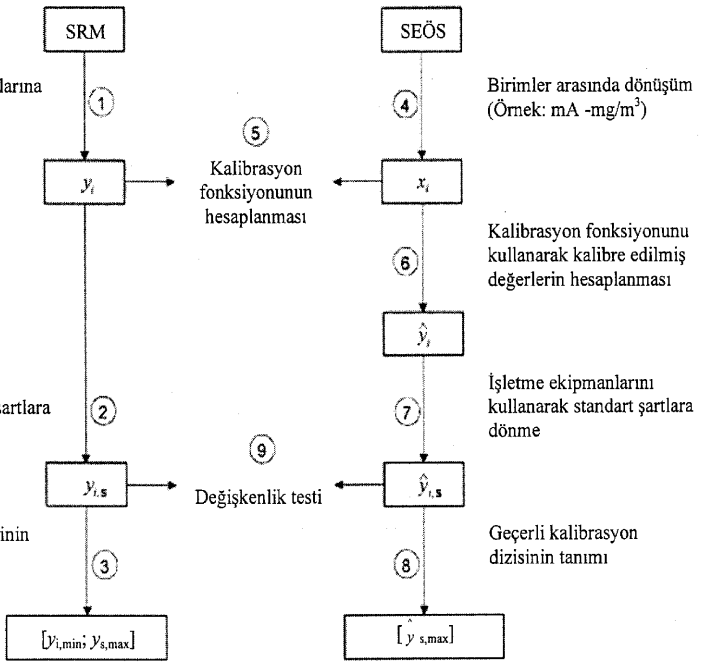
SRM

SEÖS

ularına

1

4

Birimler arasında dönüşüm (Örnek: mA -mg/m$^3$)

5

Kalibrasyon fonksiyonunun hesaplanması

$y_i$

$x_i$

Kalibrasyon fonksiyonunu kullanarak kalibre edilmiş değerlerin hesaplanması

6

$\hat{y}_i$

şartlara

2

İşletme ekipmanlarını kullanarak standart şartlara dönme

7

9

$y_{i,s}$

Değişkenlik testi

$\hat{y}_{i,s}$

inin

Geçerli kalibrasyon dizisinin tanımı

3

8

$[y_{i,min}; y_{s,max}]$

$[\hat{y}_{s,max}]$